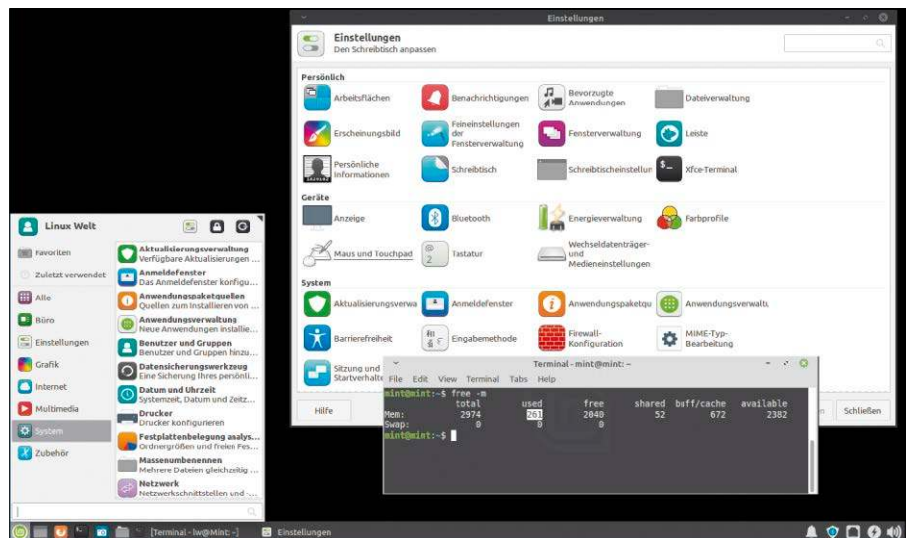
Einstellungen

Einstellungen
Den Schreibtisch anpassen

Persönlich
Arbeitsflächen
Benachrichtigungen
Bevorzugte Anwendungen
Dateiverwaltung
Erscheinungsbild
Feineinstellungen der Fensterverwaltung
Fensterverwaltung
Leiste
Persönliche Informationen
Schreibtisch
Schreibtischeinstellun
Xfce-Terminal

Geräte
Anzeige
Bluetooth
Energieverwaltung
Farbprofile
Maus und Touchpad
Tastatur
Wechseldatenträger und Medieneinstellungen

System
Aktualisierungsverwa
Anmeldefenster
Anwendungspaketqu
Anwendungsverwaltu
Barrierefreiheit
Eingabemethode
Firewall-Konfiguration
MIME-Typ-Bearbeitung
Sitzung und Startverhalte

Hilfe
Schließen

Linux Welt
Favoriten
Zuletzt verwendet
Alle
Büro
Einstellungen
Grafik
Internet
Multimedia
System
Zubehör

Aktualisierungsverwaltung
Verfügbare Aktualisierungen ...
Anmeldefenster
Das Anmeldefenster konfigu...
Anwendungspaketquellen
Quellen zum Installieren von ...
Anwendungsverwaltung
Neue Anwendungen installie...
Benutzer und Gruppen
Benutzer und Gruppen hinzu...
Datensicherungswerkzeug
Eine Sicherung Ihres persönli...
Datum und Uhrzeit
Systemzeit, Datum und Zeitz...
Drucker
Drucker konfigurieren
Festplattenbelegung analys...
Ordnergrößen und freien Fes...
Massenumbenennen
Mehrere Dateien gleichzeitig ...
Netzwerk
Netzwerkschnittstellen und ...

Terminal - mint@mint: ~
File Edit View Terminal Tabs Help
mint@mint:~$ free -m
| | total | used | free | shared | buff/cache | available |
|---|---|---|---|---|---|---|
| Mem: | 2974 | 261 | 2040 | 52 | 672 | 2382 |
| Swap: | 0 | 0 | 0 | | | |
mint@mint:~$

[Terminal - lw@Mint: ~]
Einstellungen